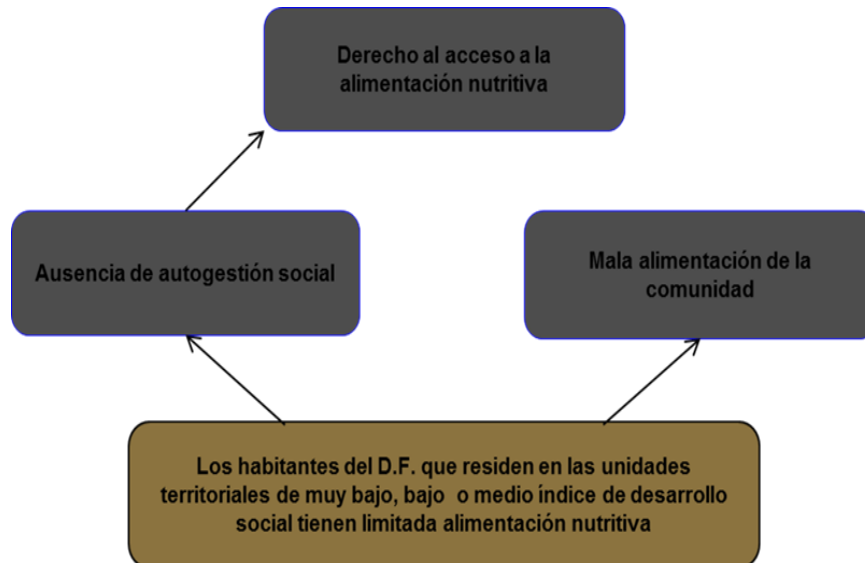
Derecho al acceso a la alimentación nutritiva

Ausencia de autogestión social

Mala alimentación de la comunidad

Los habitantes del D.F. que residen en las unidades territoriales de muy bajo, bajo o medio índice de desarrollo social tienen limitada alimentación nutritiva